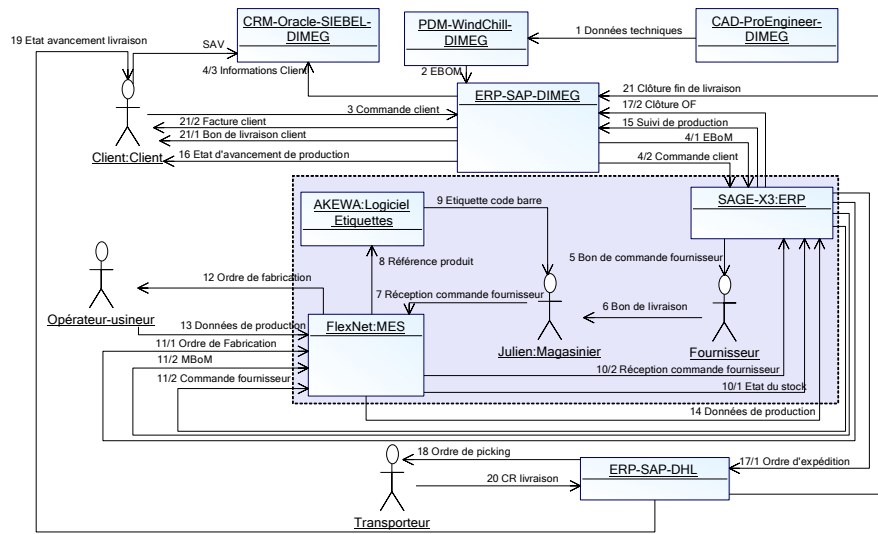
CRM-Oracle-SIEBEL-DIMEG

PDM-WindChill-DIMEG

CAD-ProEngineer-DIMEG

19 Etat avancement livraison

SAV

1 Données techniques

4/3 Informations Client

2 EBOM

ERP-SAP-DIMEG

21 Clôture fin de livraison

17/2 Clôture OF

3 Commande client

21/2 Facture client

21/1 Bon de livraison client

15 Suivi de production

Client:Client

4/1 EBoM

16 Etat d'avancement de production

4/2 Commande client

AKEWA:Logiciel Etiquettes

9 Etiquette code barre

SAGE-X3:ERP

8 Référence produit

5 Bon de commande fournisseur

12 Ordre de fabrication

7 Réception commande fournisseur

Opérateur-usineur

6 Bon de livraison

13 Données de production

FlexNet:MES

Julien:Magasinier

Fournisseur

11/1 Ordre de Fabrication

11/2 MBoM

10/2 Réception commande fournisseur

11/2 Commande fournisseur

10/1 Etat du stock

14 Données de production

18 Ordre de picking

ERP-SAP-DHL

17/1 Ordre d'expédition

20 CR livraison

Transporteur